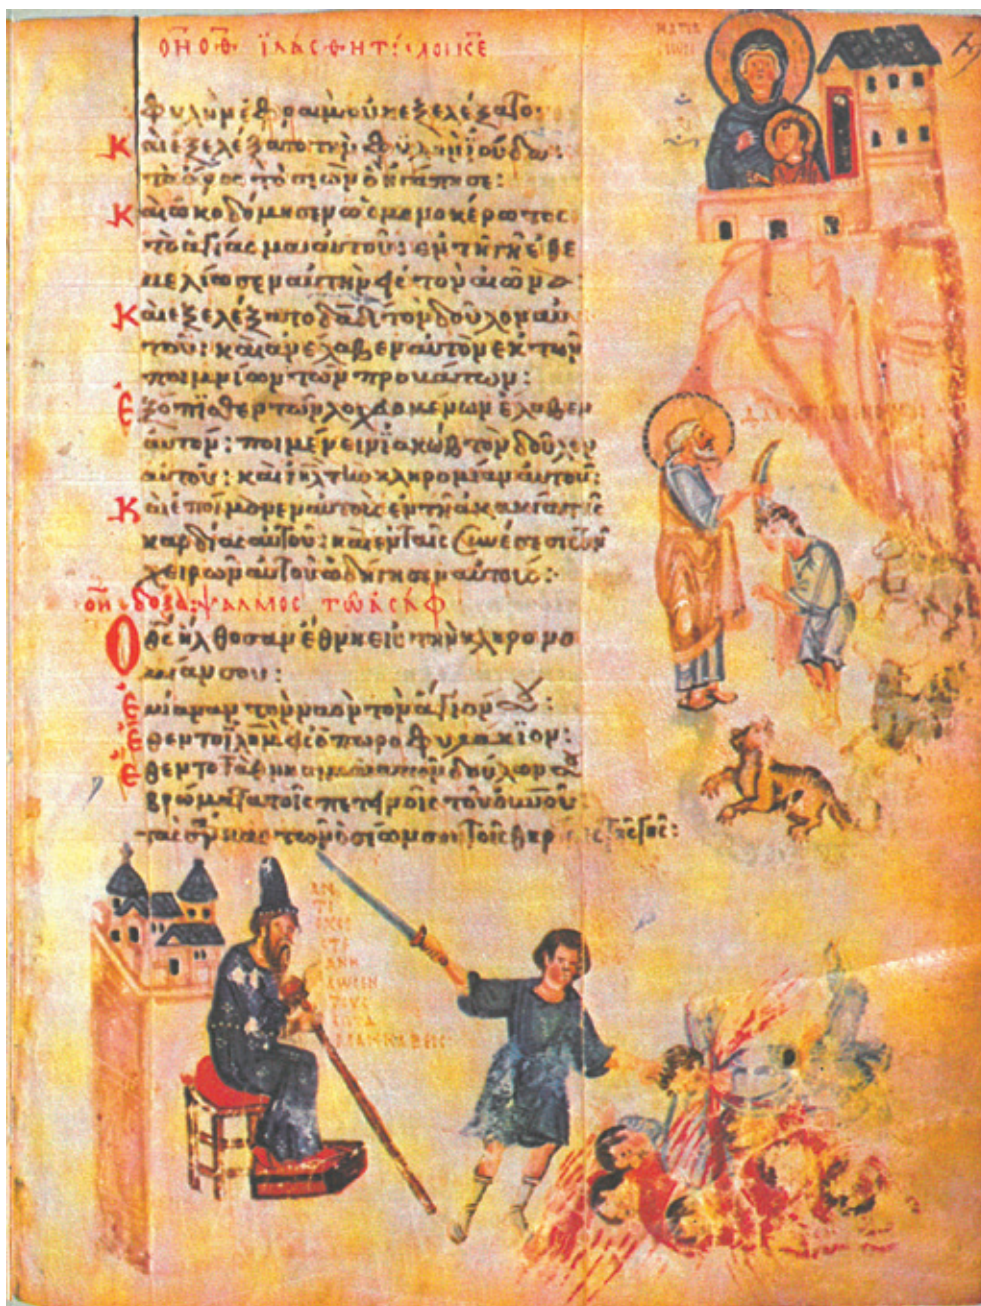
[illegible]

φυλὴν ἐφραὶμ οὐκ ἐξελέξατο·
Καὶ ἐξελέξατο τὴν φυλὴν ἰούδα· τὸ ὄρος τὸ σιὼν ὃ ἠγάπησε·
Καὶ ᾠκοδόμησεν ὡς μονοκέρωτος τὸ ἁγίασμα αὐτοῦ· ἐν τῇ γῇ ἐθεμελίωσεν αὐτὴν εἰς τὸν αἰῶνα·
Καὶ ἐξελέξατο δαυὶδ τὸν δοῦλον αὐτοῦ· καὶ ἀνέλαβεν αὐτὸν ἐκ τῶν ποιμνίων τῶν προβάτων·
Ἐξόπισθεν τῶν λοχευομένων ἔλαβεν αὐτόν· ποιμαίνειν ἰακὼβ τὸν δοῦλον αὐτοῦ· καὶ ἰσραὴλ τὴν κληρονομίαν αὐτοῦ·
Καὶ ἐποίμανεν αὐτοὺς ἐν τῇ ἀκακίᾳ τῆς καρδίας αὐτοῦ· καὶ ἐν ταῖς συνέσεσι τῶν χειρῶν αὐτοῦ ὡδήγησεν αὐτούς·

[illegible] ψαλμὸς τῷ ἀσάφ

Ὁ θεός, ἤλθοσαν ἔθνη εἰς τὴν κληρονομίαν σου·
Ἐμίαναν τὸν ναὸν τὸν ἅγιόν σου·
Ἔθεντο ἱερουσαλὴμ εἰς ὀπωροφυλάκιον·
Ἔθεντο τὰ θνησιμαῖα τῶν δούλων σου βρώματα τοῖς πετεινοῖς τοῦ οὐρανοῦ· τὰς σάρκας τῶν ὁσίων σου τοῖς θηρίοις τῆς γῆς·

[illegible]

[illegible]

ΑΝΤΙ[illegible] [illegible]